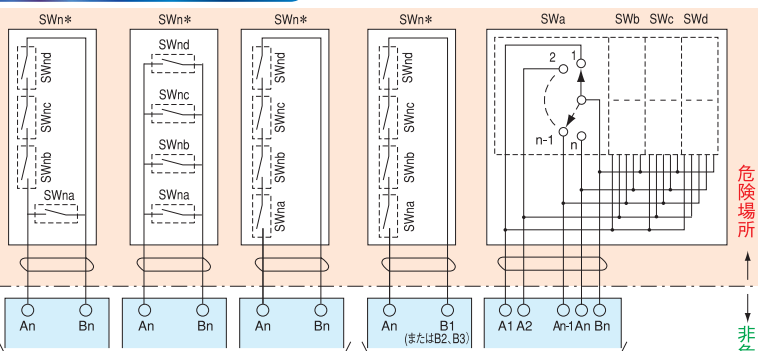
SWn\*
SWnd
SWnc
SWnb
SWna
An Bn

SWn\*
SWnd
SWnc
SWnb
SWna
An Bn

SWn\*
SWnd
SWnc
SWnb
SWna
An Bn

SWn\*
SWnd
SWnc
SWnb
SWna
An B1
(またはB2、B3)

SWa SWb SWc SWd
2 1
n-1 n
A1 A2 An-1 An Bn

危険場所

非
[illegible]